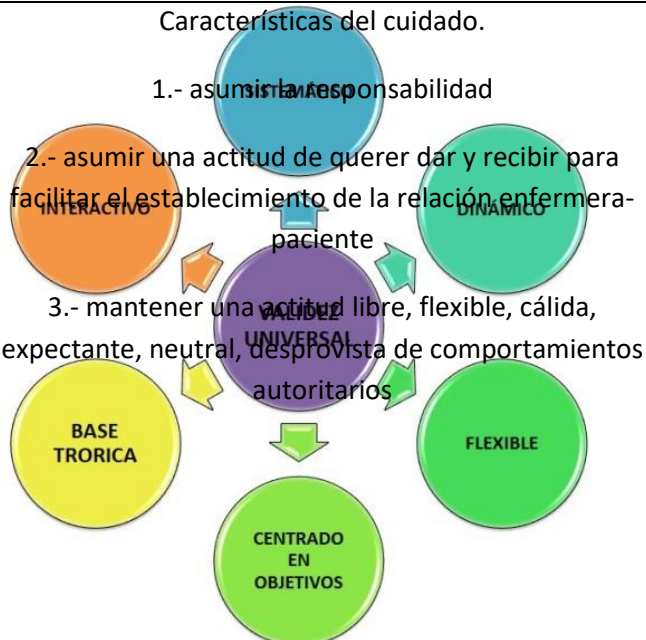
Características del cuidado.

1.- asumir la responsabilidad

2.- asumir una actitud de querer dar y recibir para facilitar el establecimiento de la relación enfermera-paciente

3.- mantener una actitud libre, flexible, cálida, expectante, neutral, desprovista de comportamientos autoritarios

SISTEMÁTICO

INTERACTIVO

DINÁMICO

VALIDEZ UNIVERSAL

BASE TRORICA

FLEXIBLE

CENTRADO EN OBJETIVOS